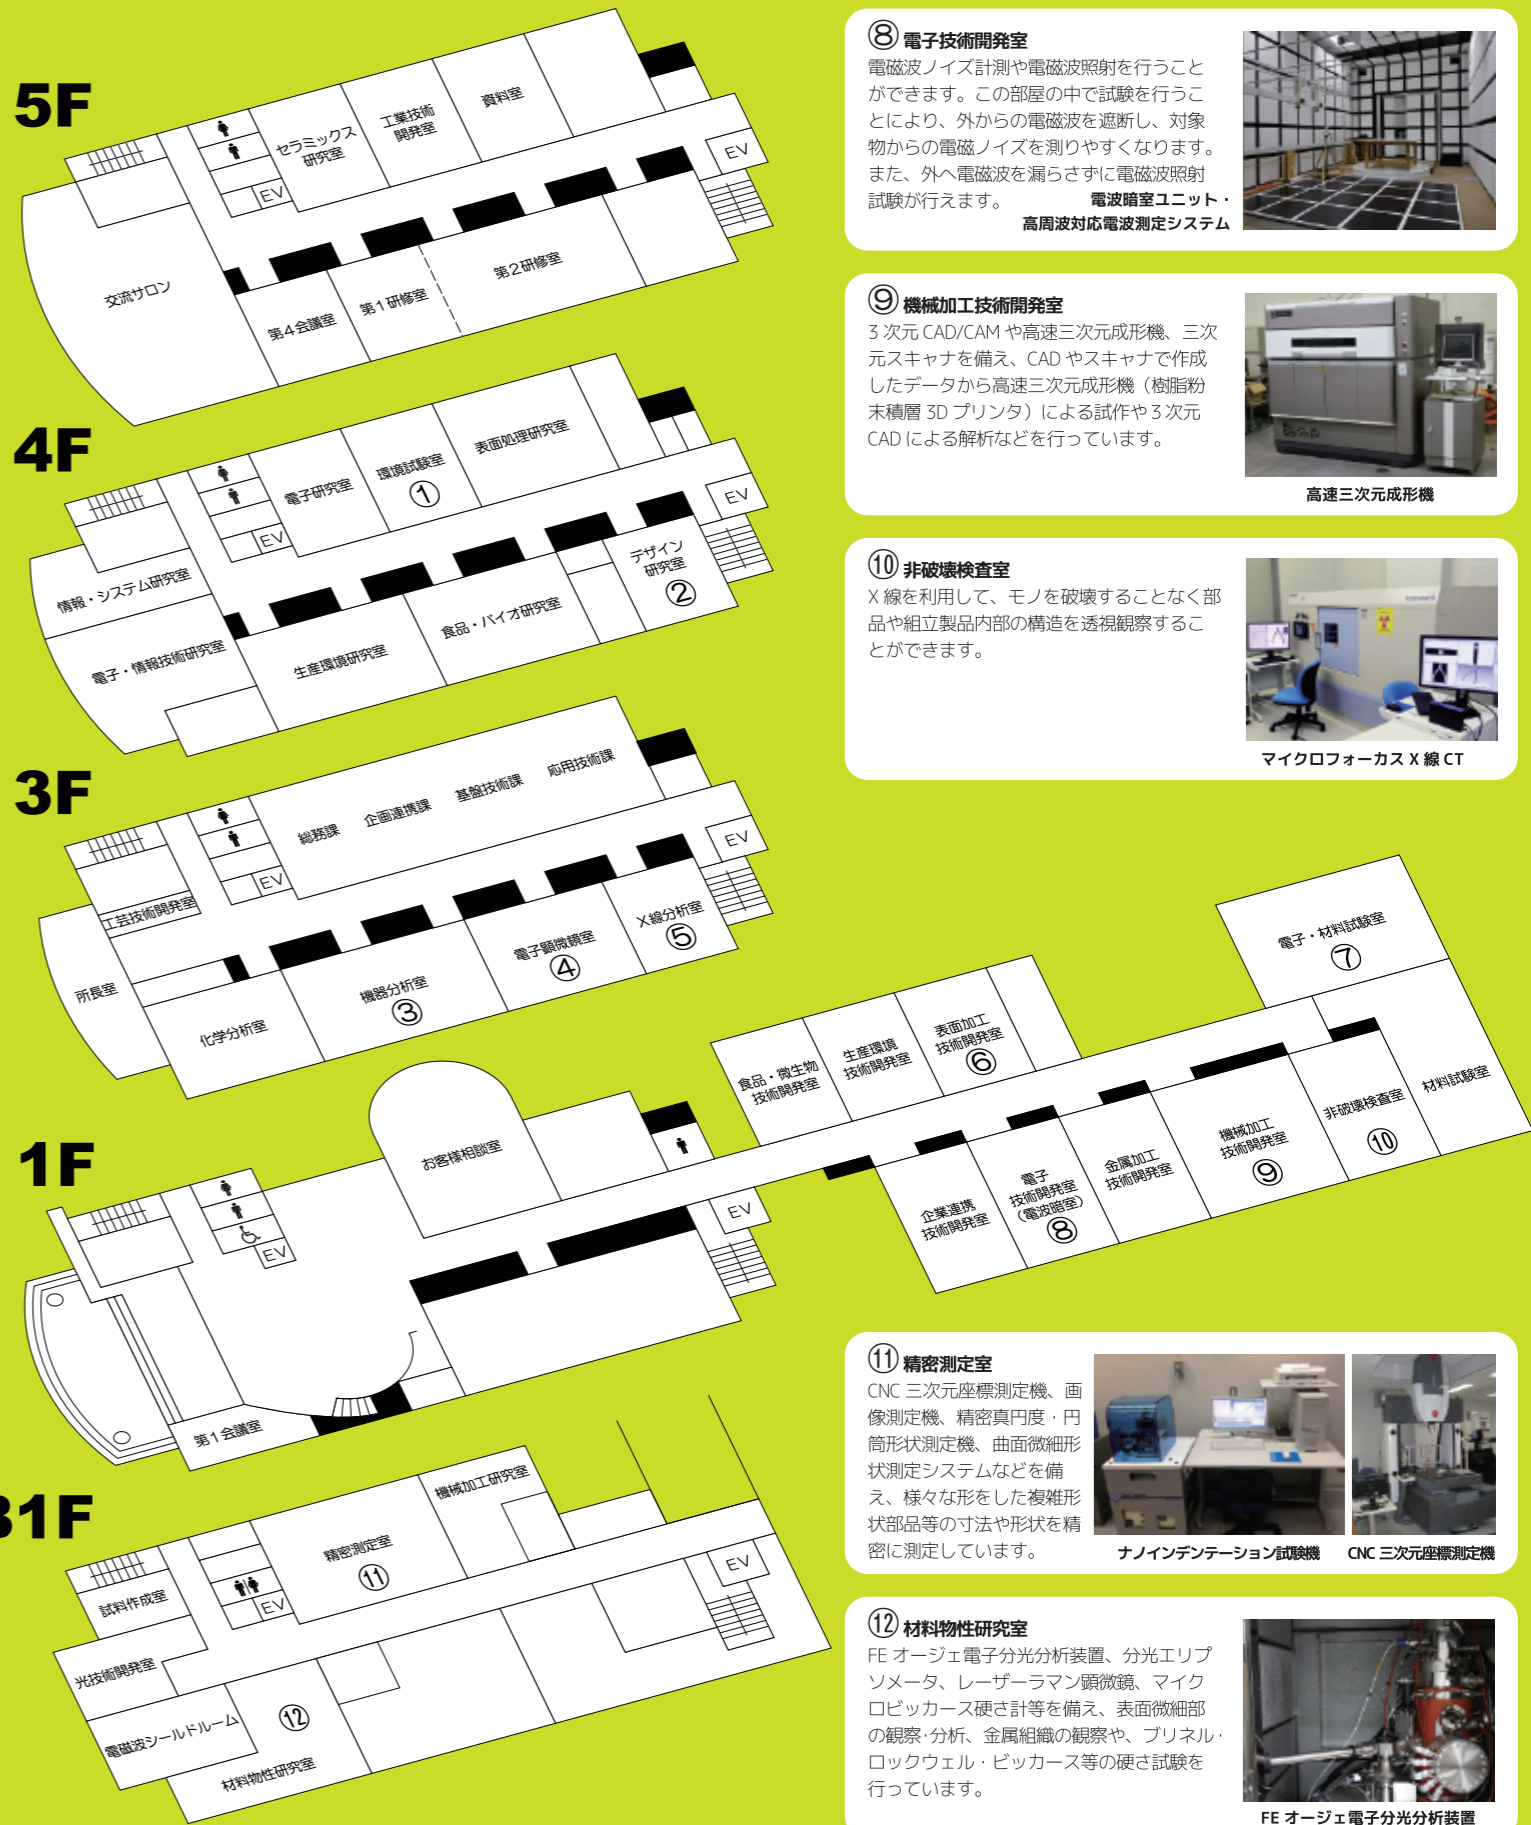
5F

セラミックス研究室
工業技術開発室
資料室
EV
EV
交流サロン
第4会議室
第1研修室
第2研修室

4F

電子研究室
環境試験室 ①
表面処理研究室
EV
EV
情報・システム研究室
電子・情報技術研究室
生産環境研究室
食品・バイオ研究室
デザイン研究室 ②

3F

総務課
企画連携課
基盤技術課
応用技術課
EV
EV
工芸技術開発室
所長室
化学分析室
機器分析室 ③
電子顕微鏡室 ④
X線分析室 ⑤

1F

お客様相談室
EV
EV
第1会議室
食品・微生物技術開発室
生産環境技術開発室
表面加工技術開発室 ⑥
電子・材料試験室 ⑦
企業連携技術開発室
電子技術開発室（電波暗室）⑧
金属加工技術開発室
機械加工技術開発室 ⑨
非破壊検査室 ⑩
材料試験室

B1F

機械加工研究室
精密測定室 ⑪
EV
EV
試料作成室
光技術開発室
電磁波シールドルーム
⑫
材料物性研究室

⑧ 電子技術開発室
電磁波ノイズ計測や電磁波照射を行うことができます。この部屋の中で試験を行うことにより、外からの電磁波を遮断し、対象物からの電磁ノイズを測りやすくなります。また、外へ電磁波を漏らさずに電磁波照射試験が行えます。
電波暗室ユニット・高周波対応電波測定システム

⑨ 機械加工技術開発室
3次元CAD/CAMや高速三次元成形機、三次元スキャナを備え、CADやスキャナで作成したデータから高速三次元成形機（樹脂粉末積層3Dプリンタ）による試作や3次元CADによる解析などを行っています。
高速三次元成形機

⑩ 非破壊検査室
X線を利用して、モノを破壊することなく部品や組立製品内部の構造を透視観察することができます。
マイクロフォーカスX線CT

⑪ 精密測定室
CNC三次元座標測定機、画像測定機、精密真円度・円筒形状測定機、曲面微細形状測定システムなどを備え、様々な形をした複雑形状部品等の寸法や形状を精密に測定しています。
ナノインデンテーション試験機
CNC三次元座標測定機

⑫ 材料物性研究室
FEオージェ電子分光分析装置、分光エリプソメータ、レーザーラマン顕微鏡、マイクロビッカース硬さ計等を備え、表面微細部の観察・分析、金属組織の観察や、ブリネル・ロックウェル・ビッカース等の硬さ試験を行っています。
FEオージェ電子分光分析装置